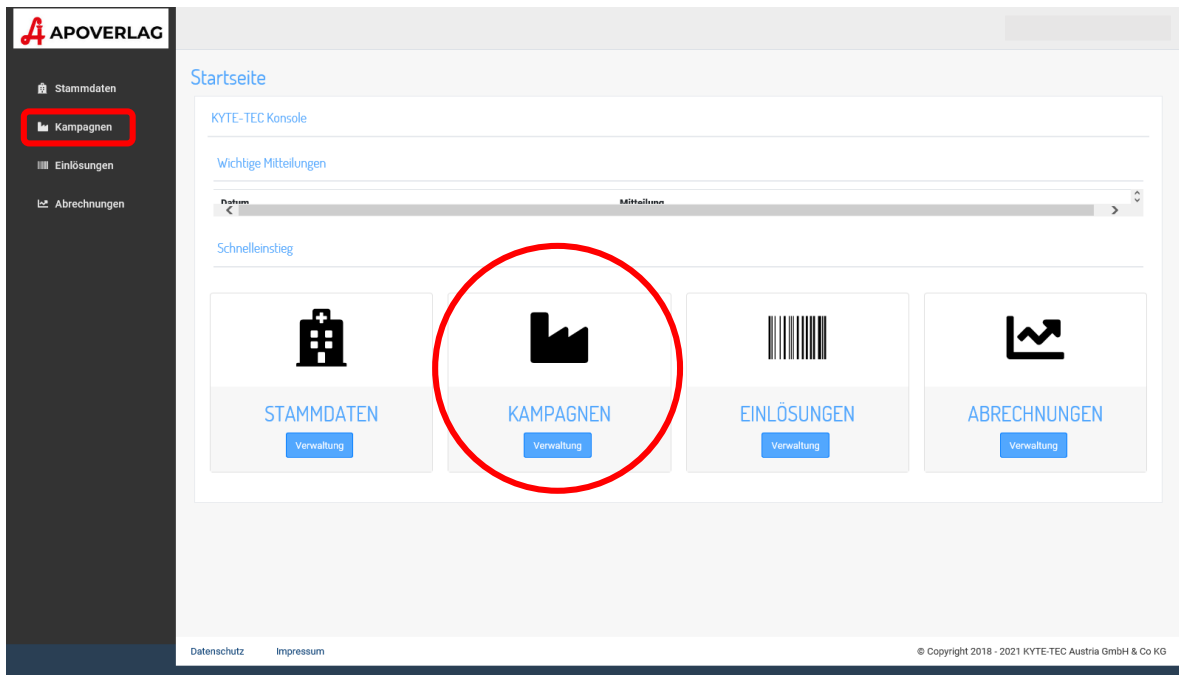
APOVERLAG

Stammdaten
Kampagnen
Einlösungen
Abrechnungen

Startseite

KYTE-TEC Konsole

Wichtige Mitteilungen

| Datum | Mitteilung |
|---|---|

Schnelleinstieg

STAMMDATEN
Verwaltung

KAMPAGNEN
Verwaltung

EINLÖSUNGEN
Verwaltung

ABRECHNUNGEN
Verwaltung

Datenschutz Impressum

© Copyright 2018 - 2021 KYTE-TEC Austria GmbH & Co KG